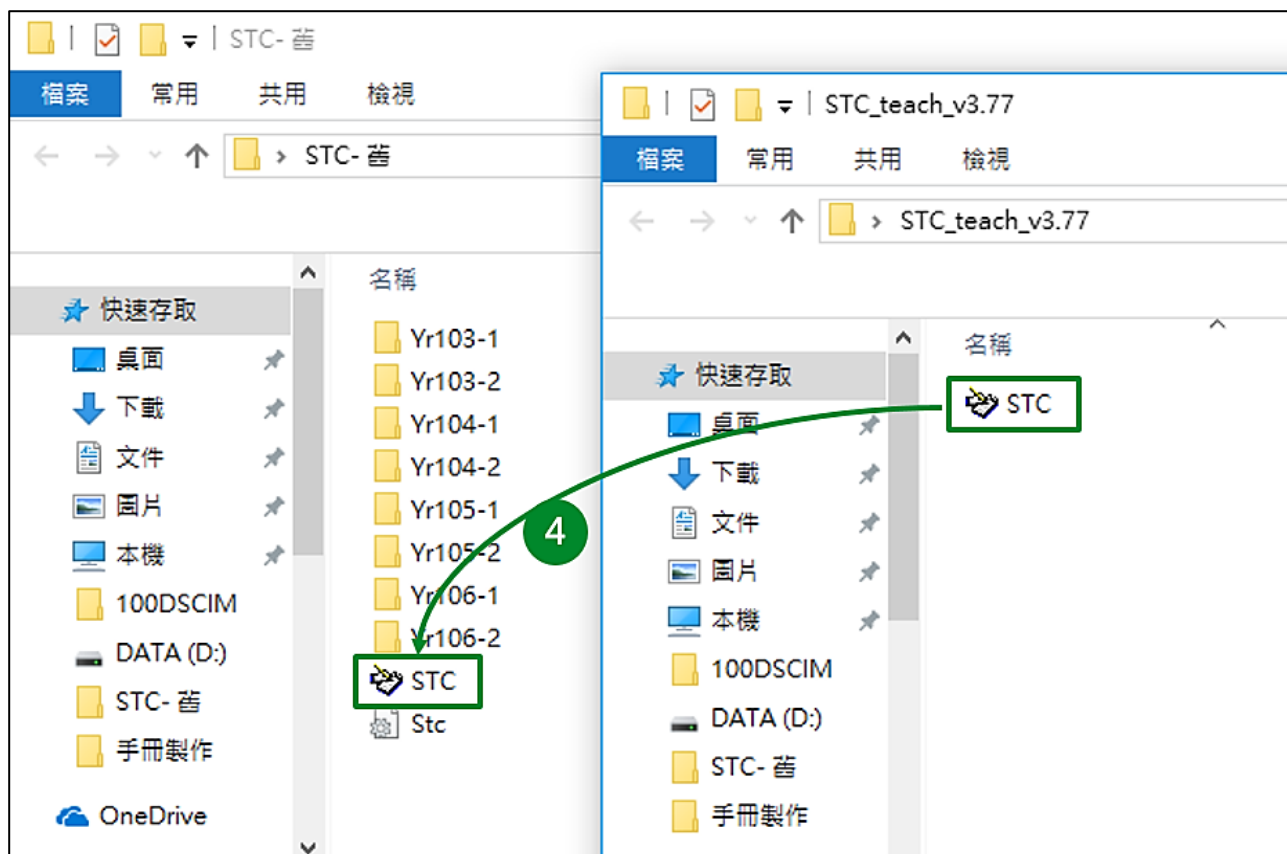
STC- 茜

檔案 常用 共用 檢視

STC- 茜

快速存取
桌面
下載
文件
圖片
本機
100DSCIM
DATA (D:)
STC- 茜
手冊製作
OneDrive

名稱
Yr103-1
Yr103-2
Yr104-1
Yr104-2
Yr105-1
Yr105-2
Yr106-1
Yr106-2
STC
Stc

STC_teach_v3.77

檔案 常用 共用 檢視

STC_teach_v3.77

快速存取
桌面
下載
文件
圖片
本機
100DSCIM
DATA (D:)
STC- 茜
手冊製作

名稱
STC

4